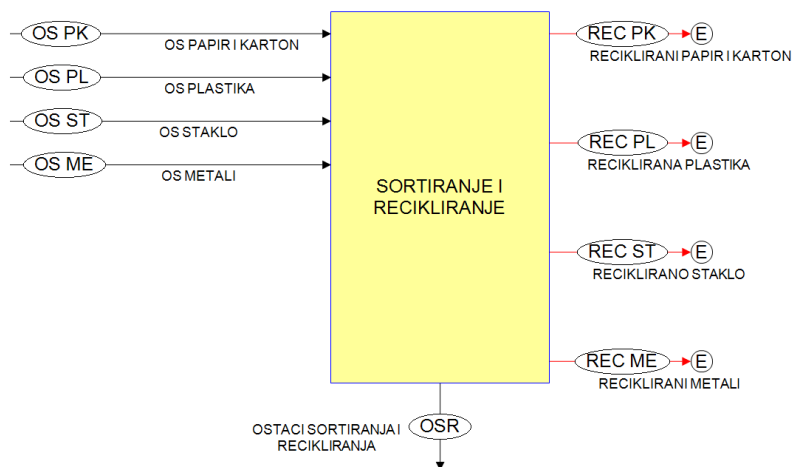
OS PK
OS PAPIR I KARTON
OS PL
OS PLASTIKA
OS ST
OS STAKLO
OS ME
OS METALI

SORTIRANJE I RECIKLIRANJE

REC PK
E
RECIKLIRANI PAPIR I KARTON
REC PL
E
RECIKLIRANA PLASTIKA
REC ST
E
RECIKLIRANO STAKLO
REC ME
E
RECIKLIRANI METALI

OSTACI SORTIRANJA I RECIKLIRANJA
OSR